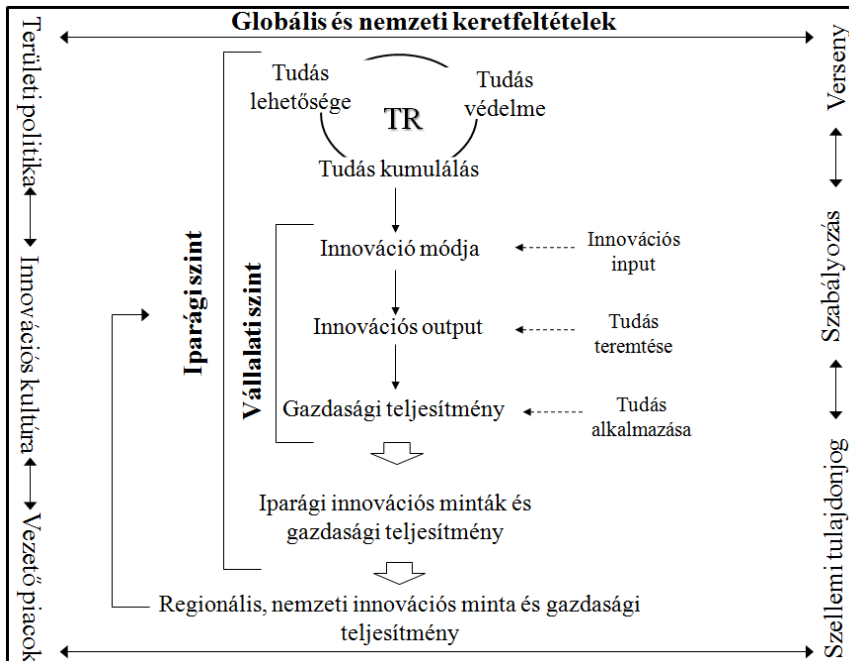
Globális és nemzeti keretfeltételek

Területi politika

Innovációs kultúra

Vezető piacok

Verseny

Szabályozás

Szellemi tulajdonjog

Iparági szint

Tudás lehetősége

TR

Tudás védelme

Tudás kumulálás

Vállalati szint

Innováció módja

Innovációs input

Innovációs output

Tudás teremtése

Gazdasági teljesítmény

Tudás alkalmazása

Iparági innovációs minták és gazdasági teljesítmény

Regionális, nemzeti innovációs minta és gazdasági teljesítmény